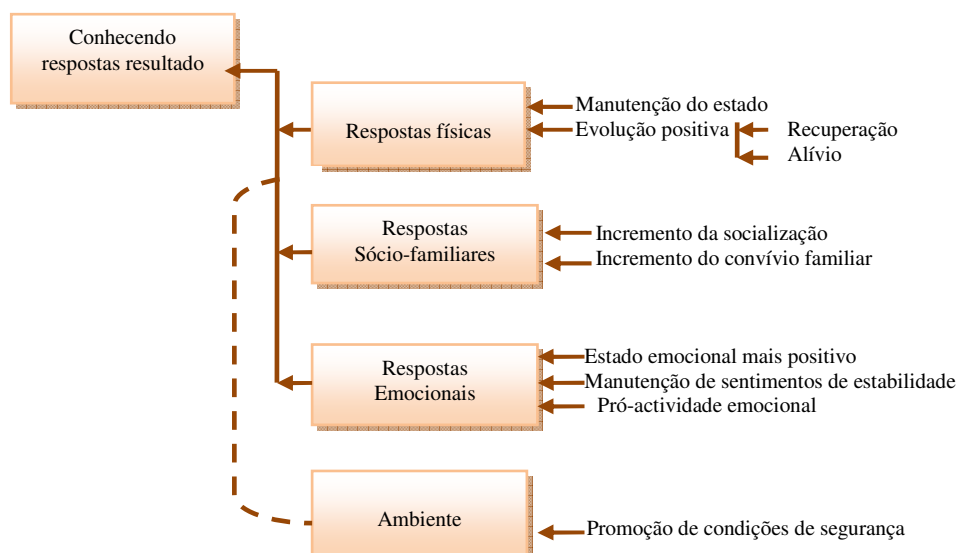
Conhecendo respostas resultado

Respostas físicas

Manutenção do estado
Evolução positiva
Recuperação
Alívio

Respostas Sócio-familiares

Incremento da socialização
Incremento do convívio familiar

Respostas Emocionais

Estado emocional mais positivo
Manutenção de sentimentos de estabilidade
Pró-actividade emocional

Ambiente

Promoção de condições de segurança